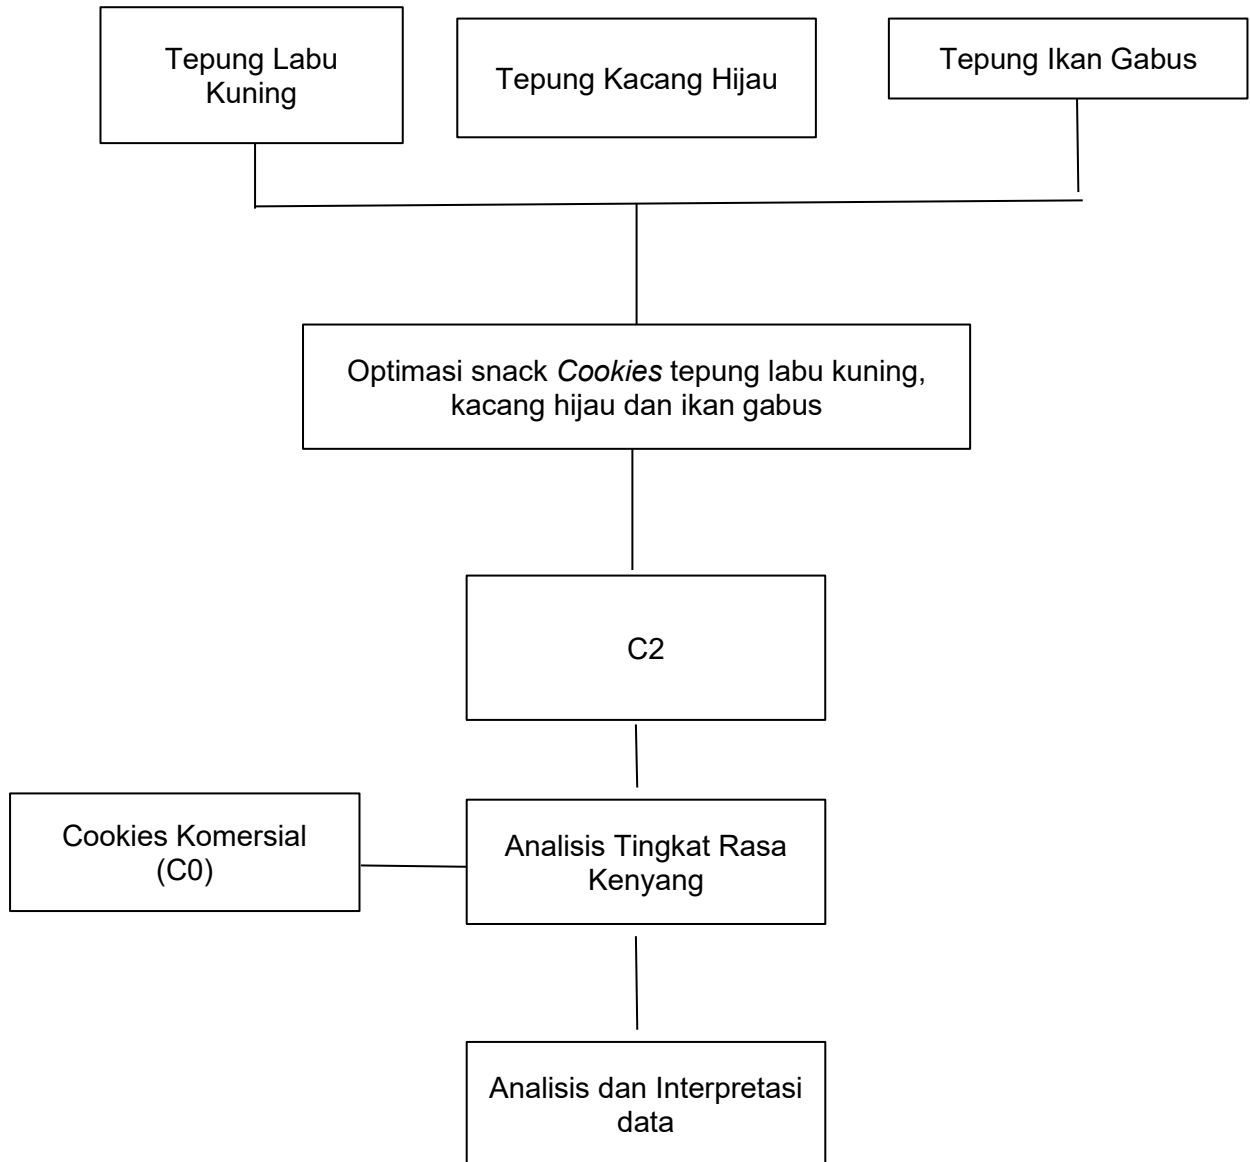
Tepung Labu Kuning

Tepung Kacang Hijau

Tepung Ikan Gabus

Optimasi snack *Cookies* tepung labu kuning, kacang hijau dan ikan gabus

C2

Cookies Komersial (C0)

Analisis Tingkat Rasa Kenyang

Analisis dan Interpretasi data